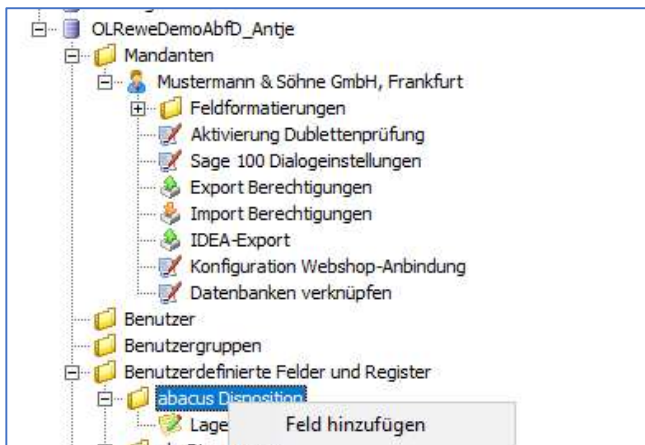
OLReweDemoAbfD_Antje
Mandanten
Mustermann & Söhne GmbH, Frankfurt
Feldformatierungen
Aktivierung Dublettenprüfung
Sage 100 Dialogeinstellungen
Export Berechtigungen
Import Berechtigungen
IDEA-Export
Konfiguration Webshop-Anbindung
Datenbanken verknüpfen
Benutzer
Benutzergruppen
Benutzerdefinierte Felder und Register
abacus Disposition
Lage
Feld hinzufügen